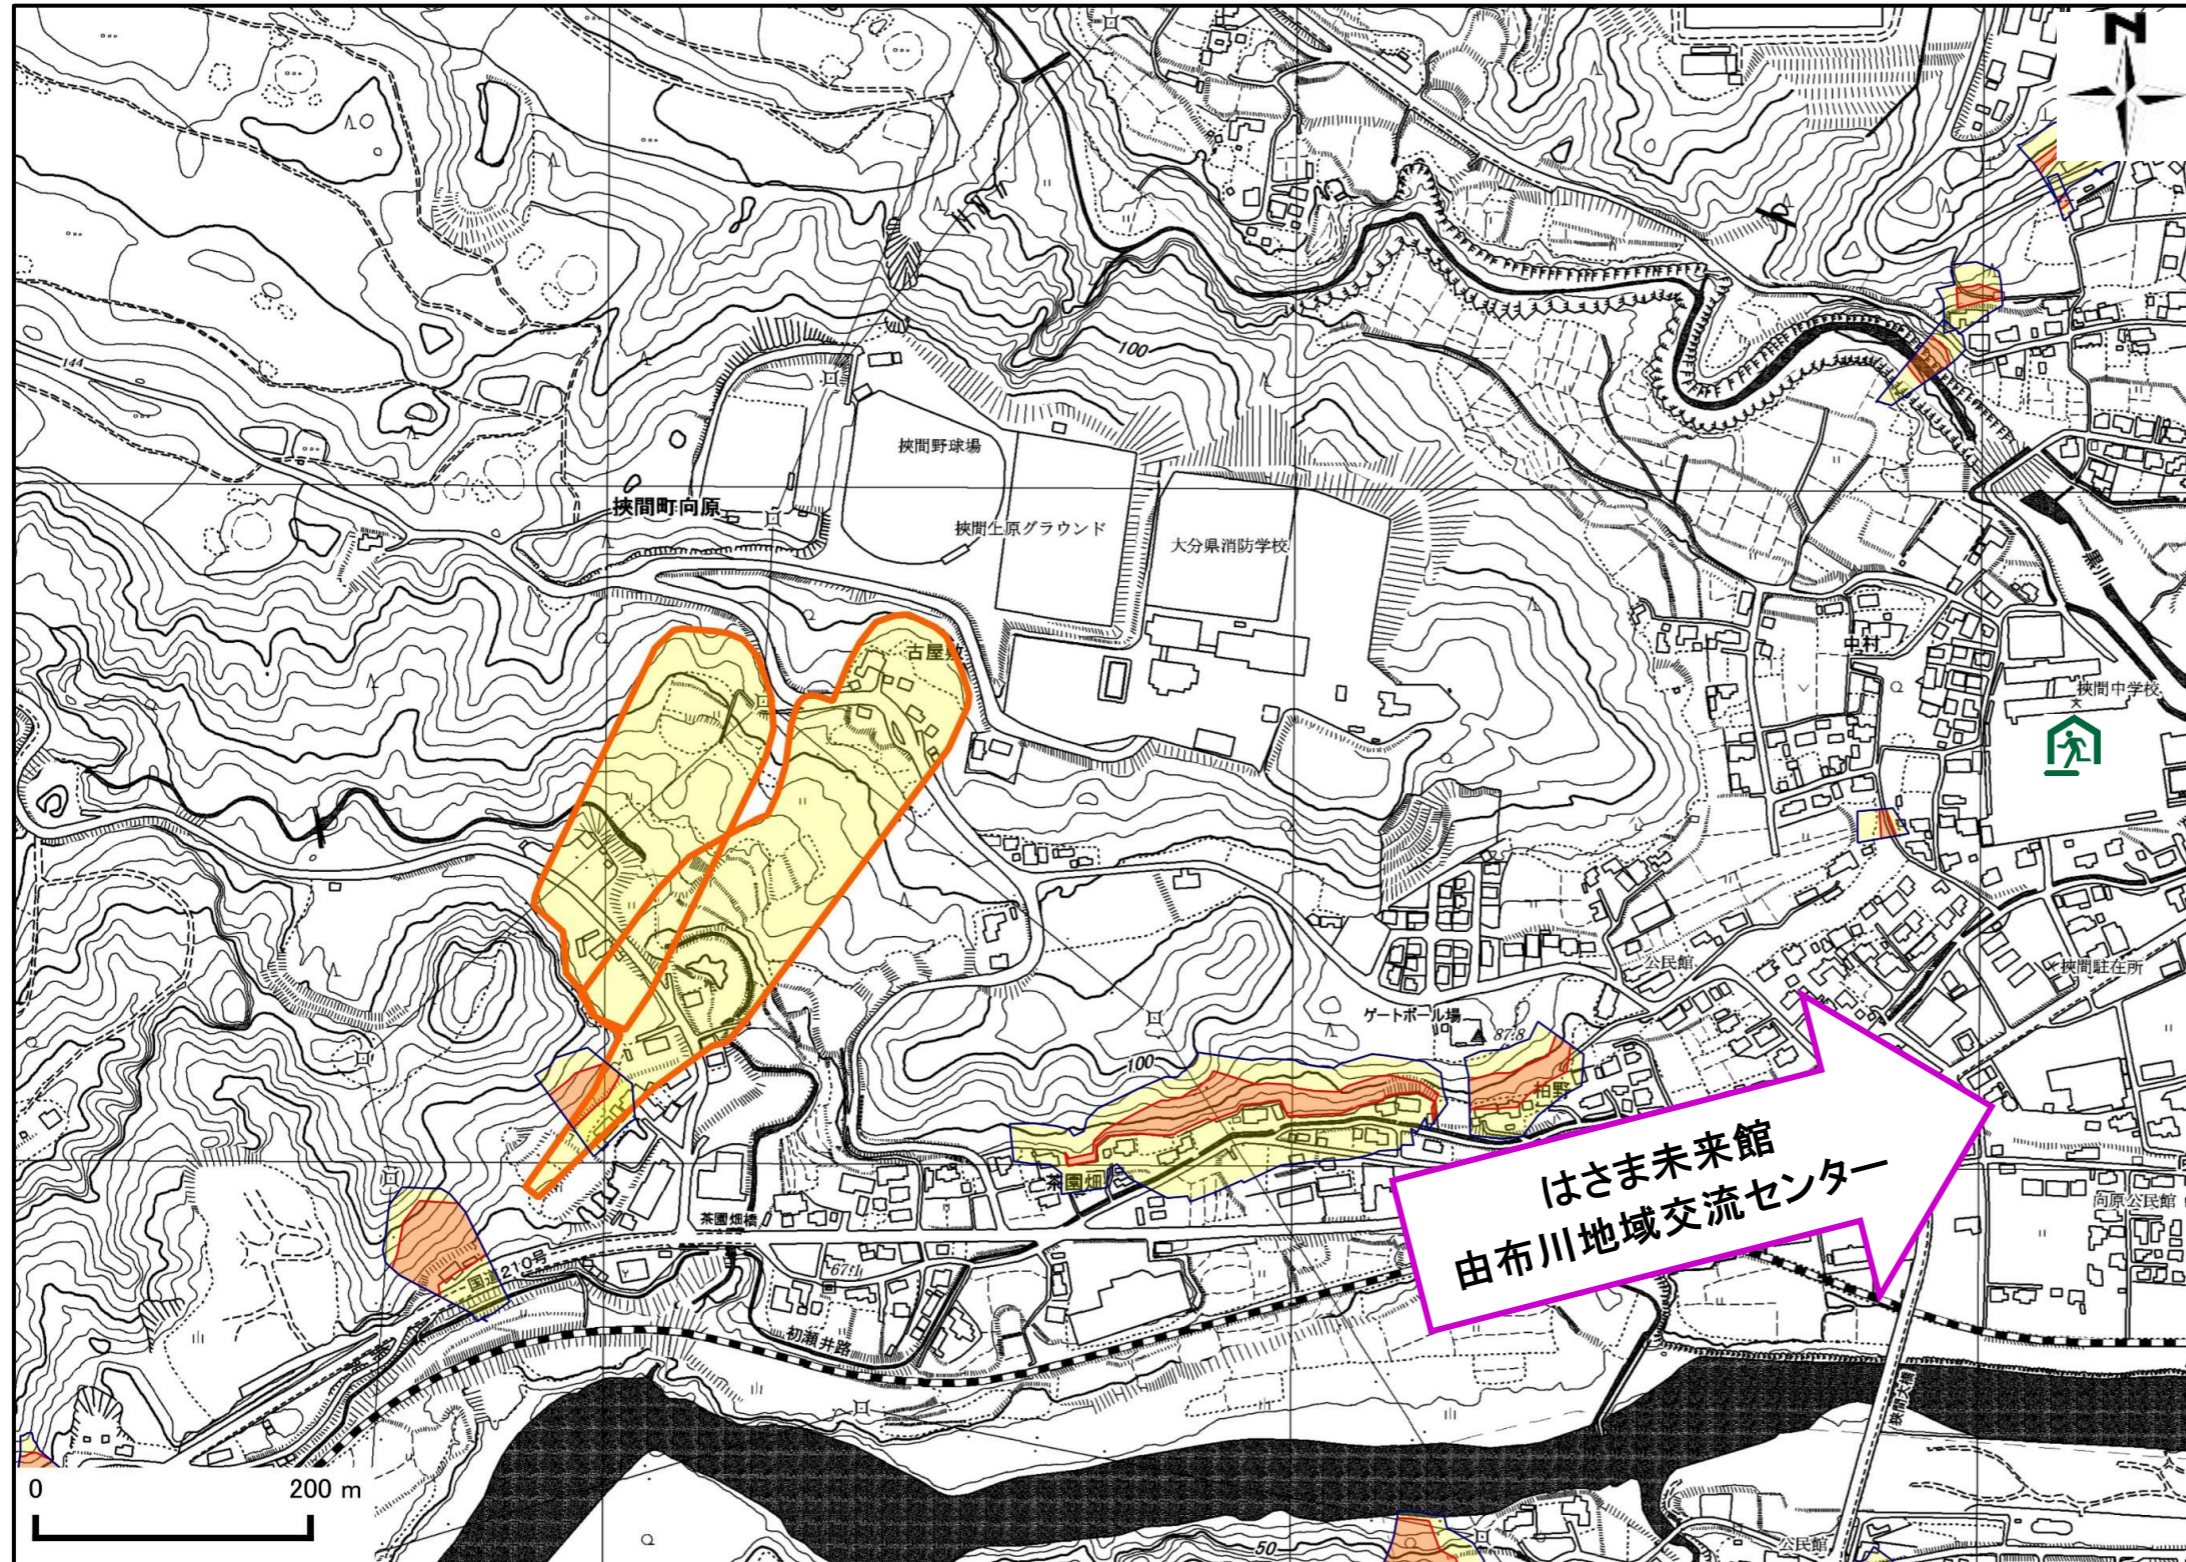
N

144

100

挾間野球場

挾間町向原

挾間上原グラウンド

大分県消防学校

古屋敷

中村

挾間中学校

公民館

挾間駐在所

ゲートボール場

87.8

100

柏野

はさま未来館
由布川地域交流センター

茶園畑

茶園畑橋

国 210号

67.1

初瀬井路

向原公民館

50

公民館

0

200 m